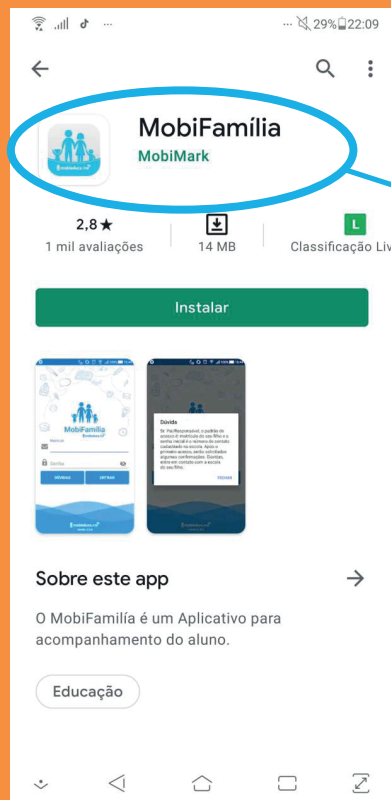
... 29% 22:09

MobiFamília
MobiMark

2,8 ★
1 mil avaliações

14 MB

L
Classificação Liv

Instalar

MobiFamília

Dúvida

Sobre este app

O MobiFamília é um Aplicativo para acompanhamento do aluno.

Educação